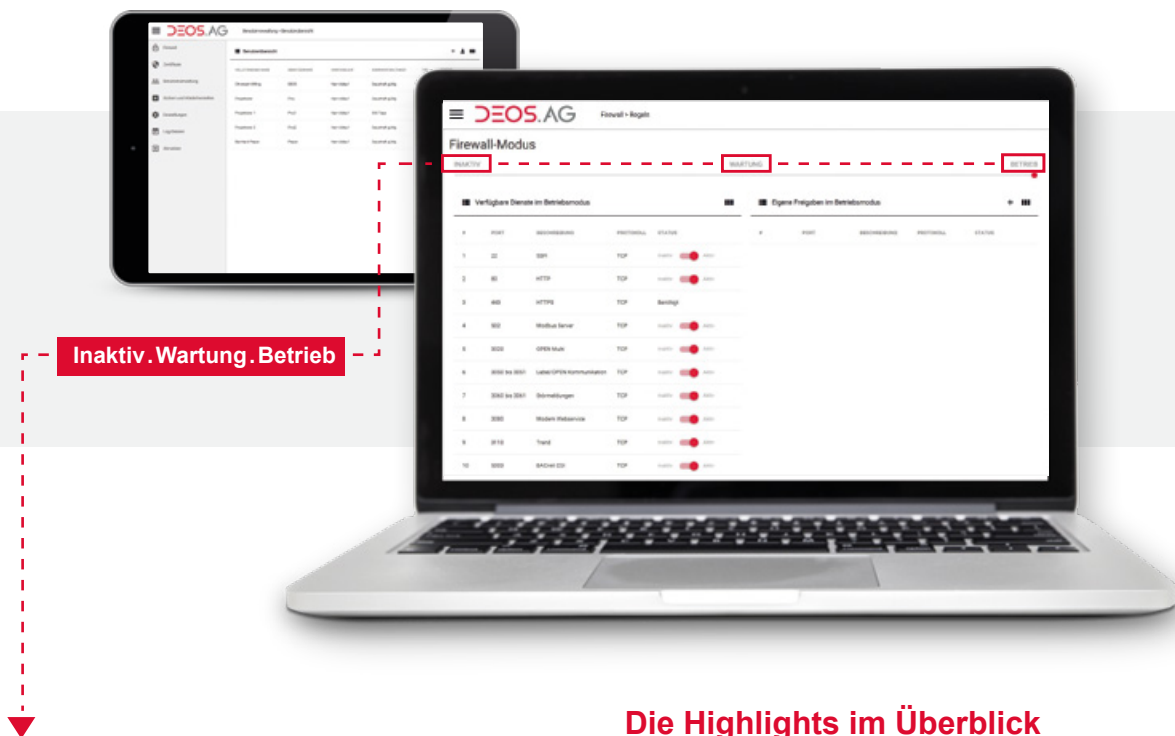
DEOS.AG Benutzerverwaltung › Benutzerübersicht

Benutzerübersicht

DEOS.AG Firewall › Regeln

Firewall-Modus

INAKTIV

WARTUNG

BETRIEB

Verfügbare Dienste im Betriebsmodus

Eigene Freigaben im Betriebsmodus

| # | PORT | BESCHREIBUNG | PROTOKOLL | STATUS |
|---|---|---|---|---|
| 1 | 22 | SSH | TCP | |
| 2 | 80 | HTTP | TCP | |
| 3 | 443 | HTTPS | TCP | Benötigt |
| 4 | 502 | Modbus Server | TCP | |
| 5 | 3000 | OPEN Mode | TCP | |
| 6 | 3050 bis 3051 | Label OPEN Kommunikation | TCP | |
| 7 | 3060 bis 3061 | Störmeldungen | TCP | |
| 8 | 3080 | Modem Webservice | TCP | |
| 9 | 3110 | Trend | TCP | |
| 10 | 3333 | BACnet EDI | TCP | |

| # | PORT | BESCHREIBUNG | PROTOKOLL | STATUS |
|---|---|---|---|---|

Inaktiv.Wartung.Betrieb

Die Highlights im Überblick